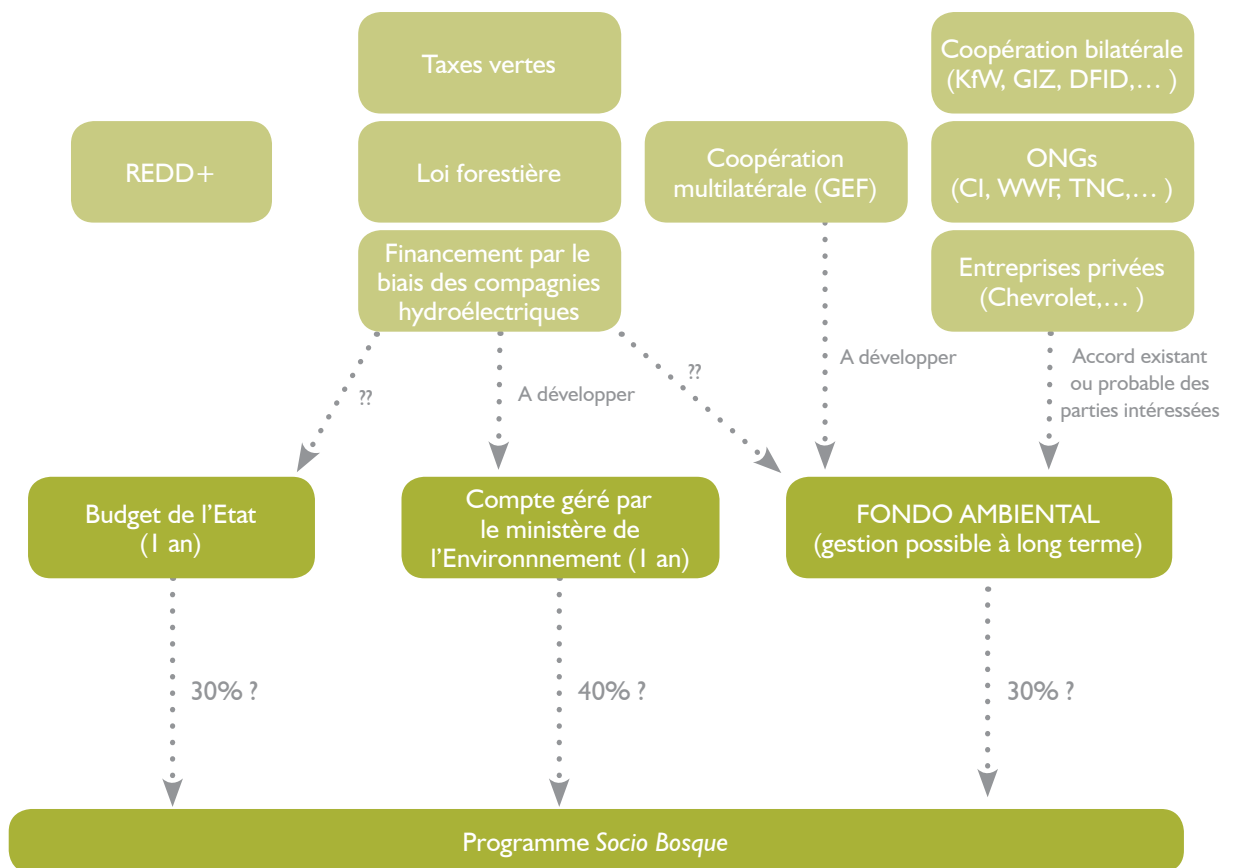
Taxes vertes

Coopération bilatérale (KfW, GIZ, DFID,… )

REDD+

Loi forestière

Coopération multilatérale (GEF)

ONGs (CI, WWF, TNC,… )

Financement par le biais des compagnies hydroélectriques

Entreprises privées (Chevrolet,… )

A développer

Accord existant ou probable des parties intéressées

??

A développer

??

Budget de l'Etat (1 an)

Compte géré par le ministère de l'Environnnement (1 an)

FONDO AMBIENTAL (gestion possible à long terme)

30% ?

40% ?

30% ?

Programme Socio Bosque